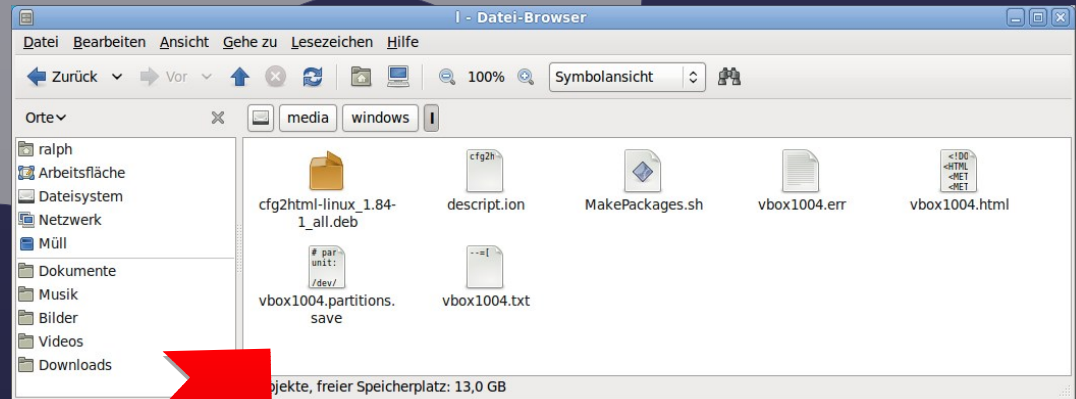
l - Datei-Browser

Datei Bearbeiten Ansicht Gehe zu Lesezeichen Hilfe

Zurück Vor 100% Symbolansicht

Orte

media windows l

ralph
Arbeitsfläche
Dateisystem
Netzwerk
Müll
Dokumente
Musik
Bilder
Videos
Downloads

cfg2html-linux_1.84-1_all.deb
cfg2h
descript.ion
MakePackages.sh
vbox1004.err
<!DO <HTML <MET <MET
vbox1004.html
# par unit: /dev/
vbox1004.partitions.save
--=[
vbox1004.txt

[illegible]jekte, freier Speicherplatz: 13,0 GB